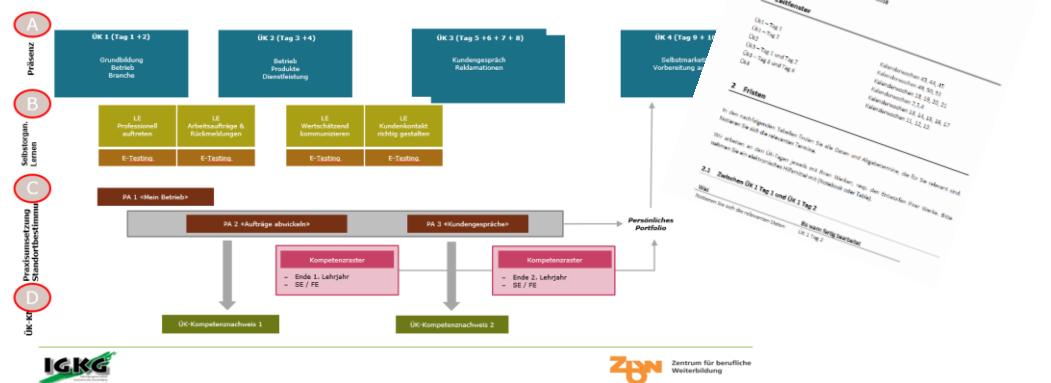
A
Präsenz

ÜK 1 (Tag 1 +2)
Grundbildung
Betrieb
Branche

ÜK 2 (Tag 3 +4)
Betrieb
Produkte
Dienstleistung

ÜK 3 (Tag 5 +6 + 7 + 8)
Kundengespräch
Reklamationen

ÜK 4 (Tag 9 + 1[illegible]
Selbstmarket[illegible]
Vorbereitung a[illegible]

B
Selbstorgan. Lernen

LE
Professionell auftreten

LE
Arbeitsaufträge & Rückmeldungen

LE
Wertschätzend kommunizieren

LE
Kundenkontakt richtig gestalten

E-Testing
E-Testing
E-Testing
E-Testing

C
Praxisumsetzung Standortbestimmu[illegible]

PA 1 <Mein Betrieb>
PA 2 <Aufträge abwickeln>
PA 3 <Kundengespräche>

Persönliches Portfolio

Kompetenzraster
– Ende 1. Lehrjahr
– SE / FE

Kompetenzraster
– Ende 2. Lehrjahr
– SE / FE

D
ÜK-K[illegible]

ÜK-Kompetenznachweis 1
ÜK-Kompetenznachweis 2

IGKG

Zentrum für berufliche Weiterbildung

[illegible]zeitfenster

ÜK1 – Tag 1
ÜK1 – Tag 2
ÜK2
ÜK3 – Tag 3 und Tag 4
ÜK3 – Tag 5 und Tag 6
ÜK4

Kalenderwochen 43, 44, 45
Kalenderwochen 49, 50, 51
Kalenderwochen 19, 20, 21
Kalenderwochen 2, 3, 4
Kalenderwochen 14, 15, 16, 17
Kalenderwochen 11, 12, 13

2 Fristen

In den nachfolgenden Tabellen finden Sie alle Daten und Abgabetermine, die für Sie relevant sind. Notieren Sie sich die relevanten Termine.

Wir arbeiten an den ÜK-Tagen jeweils mit Ihren Werken, resp. den Entwürfen Ihrer Werke. Bitte nehmen Sie ein elektronisches Hilfsmittel (Notebook oder Tablet).

2.1 Zwischen ÜK 1 Tag 1 und ÜK 1 Tag 2

Was | Bis wann fertig bearbeitet
Notieren Sie sich die relevanten Daten | ÜK 1 Tag 2